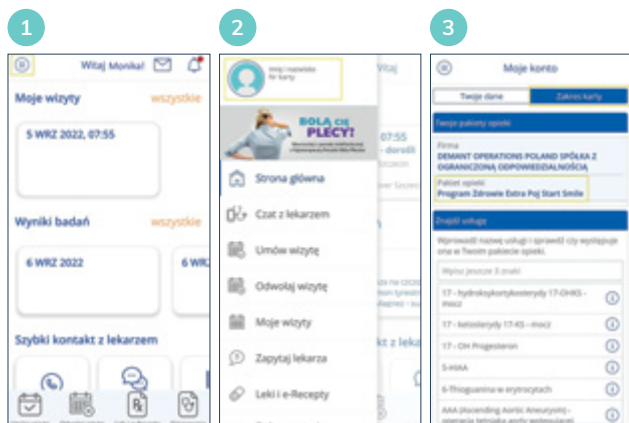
1

Witaj Monika!

Moje wizyty

wszystkie

5 WRZ 2022, 07:55

Wyniki badań

wszystkie

6 WRZ 2022

6 WR

Szybki kontakt z lekarzem

2

Witaj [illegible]

Witaj

BOLĄ CIĘ PLECY?

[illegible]

07:55

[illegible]

Strona główna

Czat z lekarzem

Umów wizytę

Odwołaj wizytę

Moje wizyty

Zapytaj lekarza

Leki i e-Recepty

z leka

3

Moje konto

Twoje dane

Zakres karty

Twoje pakiety opieki

Firma

DEMANT OPERATIONS POLAND SPÓŁKA Z OGRANICZONĄ ODPOWIEDZIALNOŚCIĄ

Pakiet opieki

Program Zdrowie Extra Poj Start Smile

Znajdź usługę

Wprowadź nazwę usługi i sprawdź czy występuje ona w Twoim pakiecie opieki.

Wpisz jeszcze 3 znaki

17 - hydroksykortykosteroidy 17-OHKS - mocz

17 - ketosterydy 17-KS - mocz

17 - OH Progesteron

5-HIAA

6-Thioguanina w erytrocytach

AAA (Ascending Aortic Aneurysm) - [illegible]